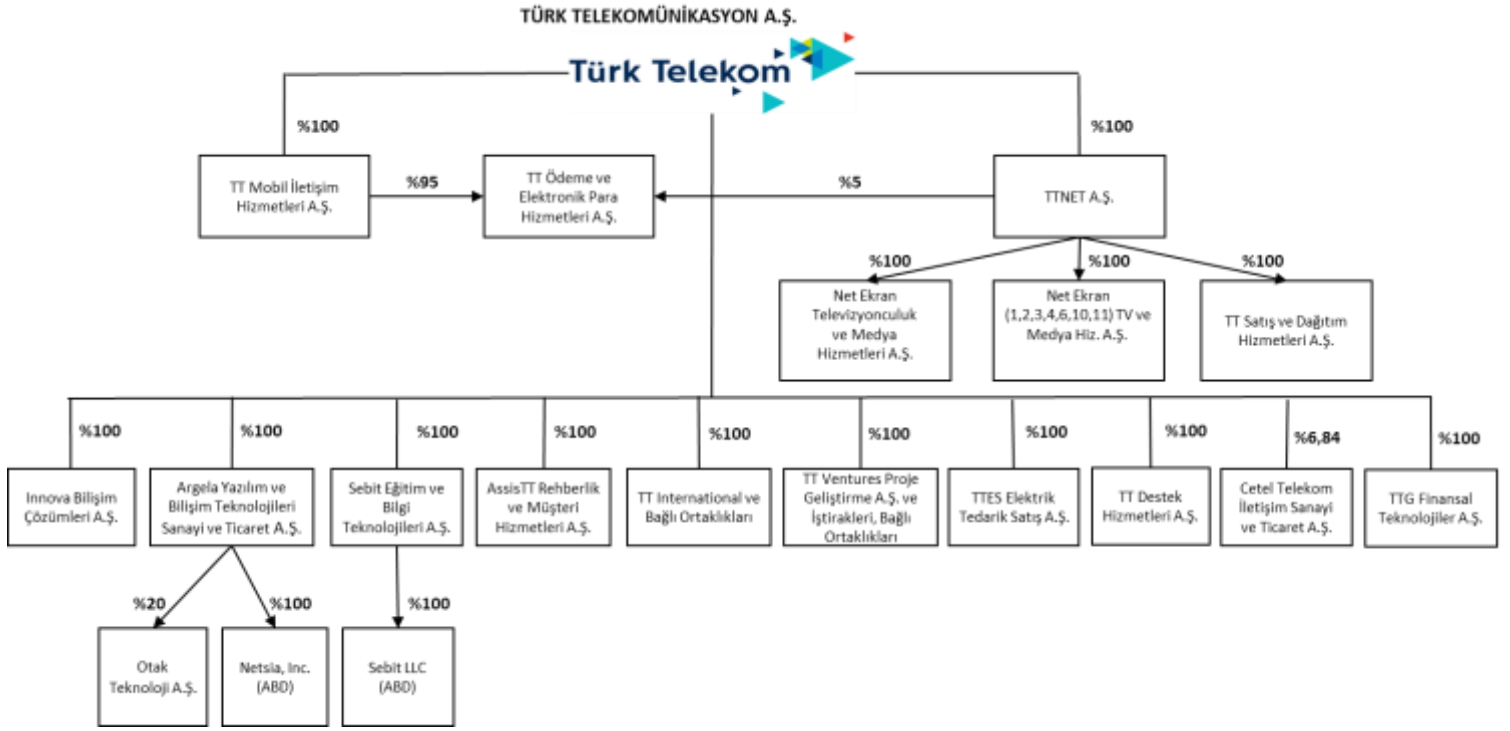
TÜRK TELEKOMÜNİKASYON A.Ş.

Türk Telekom

%100

%100

TT Mobil İletişim Hizmetleri A.Ş.

%95

TT Ödeme ve Elektronik Para Hizmetleri A.Ş.

%5

TTNET A.Ş.

%100

%100

%100

Net Ekran Televizyonculuk ve Medya Hizmetleri A.Ş.

Net Ekran (1,2,3,4,6,10,11) TV ve Medya Hiz. A.Ş.

TT Satış ve Dağıtım Hizmetleri A.Ş.

%100

%100

%100

%100

%100

%100

%100

%100

%6,84

%100

Innova Bilişim Çözümleri A.Ş.

Argela Yazılım ve Bilişim Teknolojileri Sanayi ve Ticaret A.Ş.

Sebit Eğitim ve Bilgi Teknolojileri A.Ş.

AssisTT Rehberlik ve Müşteri Hizmetleri A.Ş.

TT International ve Bağlı Ortaklıkları

TT Ventures Proje Geliştirme A.Ş. ve İştirakleri, Bağlı Ortaklıkları

TTES Elektrik Tedarik Satış A.Ş.

TT Destek Hizmetleri A.Ş.

Cetel Telekom İletişim Sanayi ve Ticaret A.Ş.

TTG Finansal Teknolojiler A.Ş.

%20

%100

%100

Otak Teknoloji A.Ş.

Netsia, Inc. (ABD)

Sebit LLC (ABD)